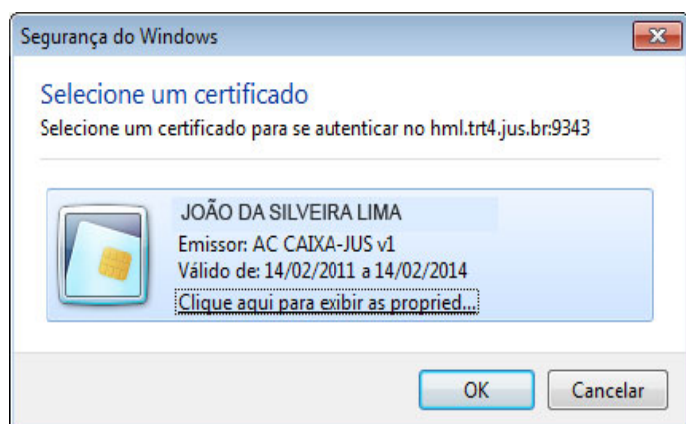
Segurança do Windows

Selecione um certificado

Selecione um certificado para se autenticar no hml.trt4.jus.br:9343

JOÃO DA SILVEIRA LIMA
Emissor: AC CAIXA-JUS v1
Válido de: 14/02/2011 a 14/02/2014
Clique aqui para exibir as propried...

OK
Cancelar